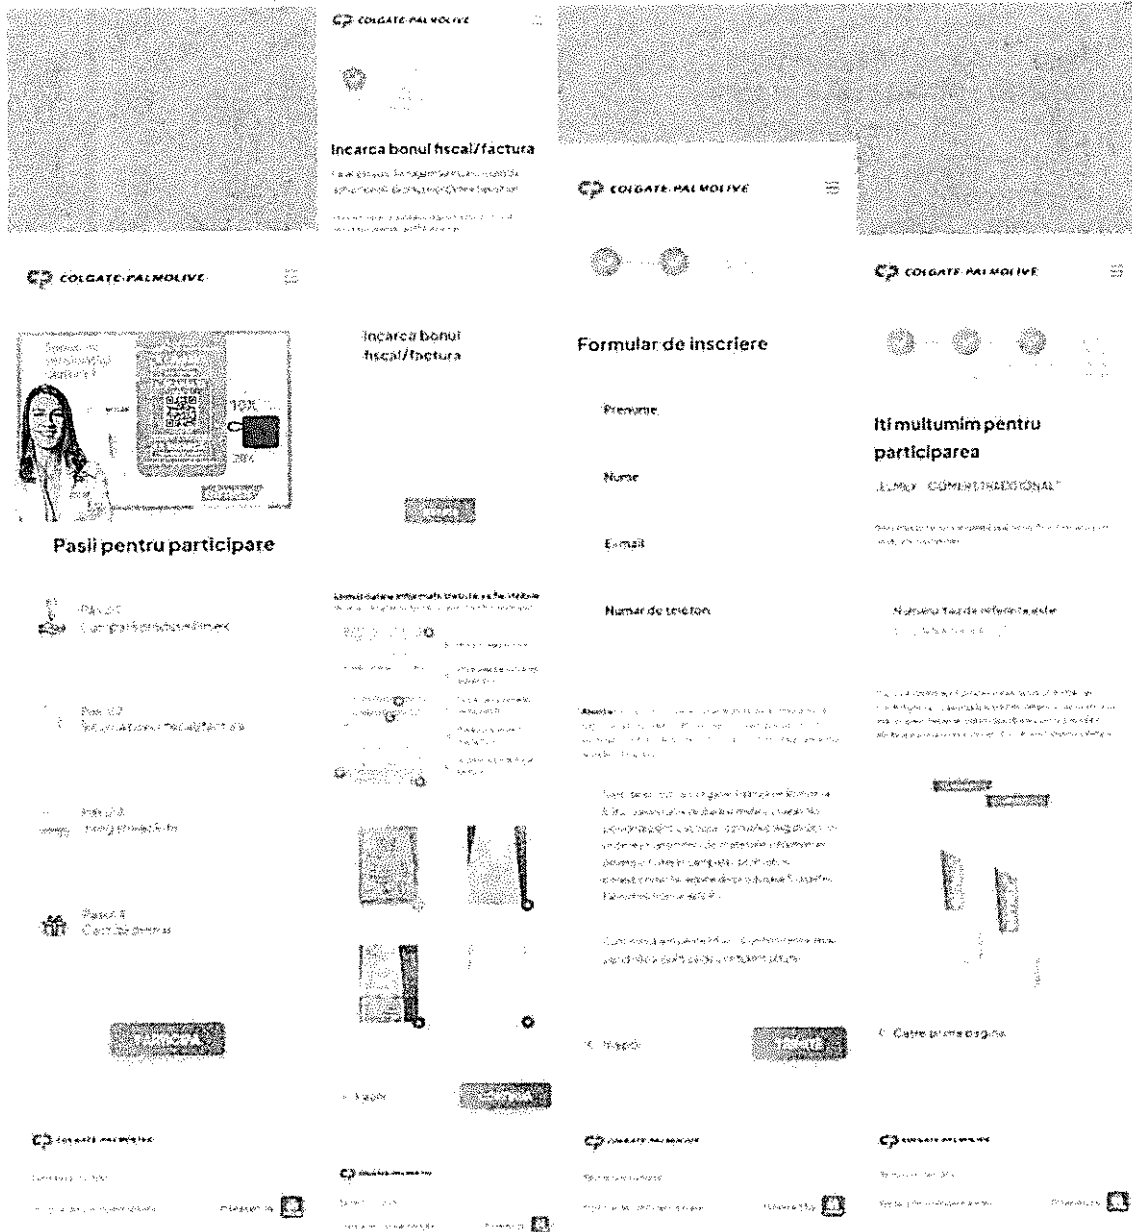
COLGATE-PALMOLIVE

Incarca bonul fiscal/factura

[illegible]

COLGATE-PALMOLIVE

COLGATE-PALMOLIVE

COLGATE-PALMOLIVE

10%

20%

Pasii pentru participare

Pas 1/4
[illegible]

Pas 2/4
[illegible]

Pas 3/4
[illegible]

Pasul 4
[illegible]

PARTICIPA

Incarca bonul fiscal/factura

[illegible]

Inapoi

Formular de inscriere

Prenume

Nume

E-mail

Numar de telefon

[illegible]

Inapoi

Iti multumim pentru participarea

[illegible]

Numarul tau de referinta este

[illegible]

Catre prima pagina

COLGATE-PALMOLIVE

COLGATE-PALMOLIVE

COLGATE-PALMOLIVE

COLGATE-PALMOLIVE